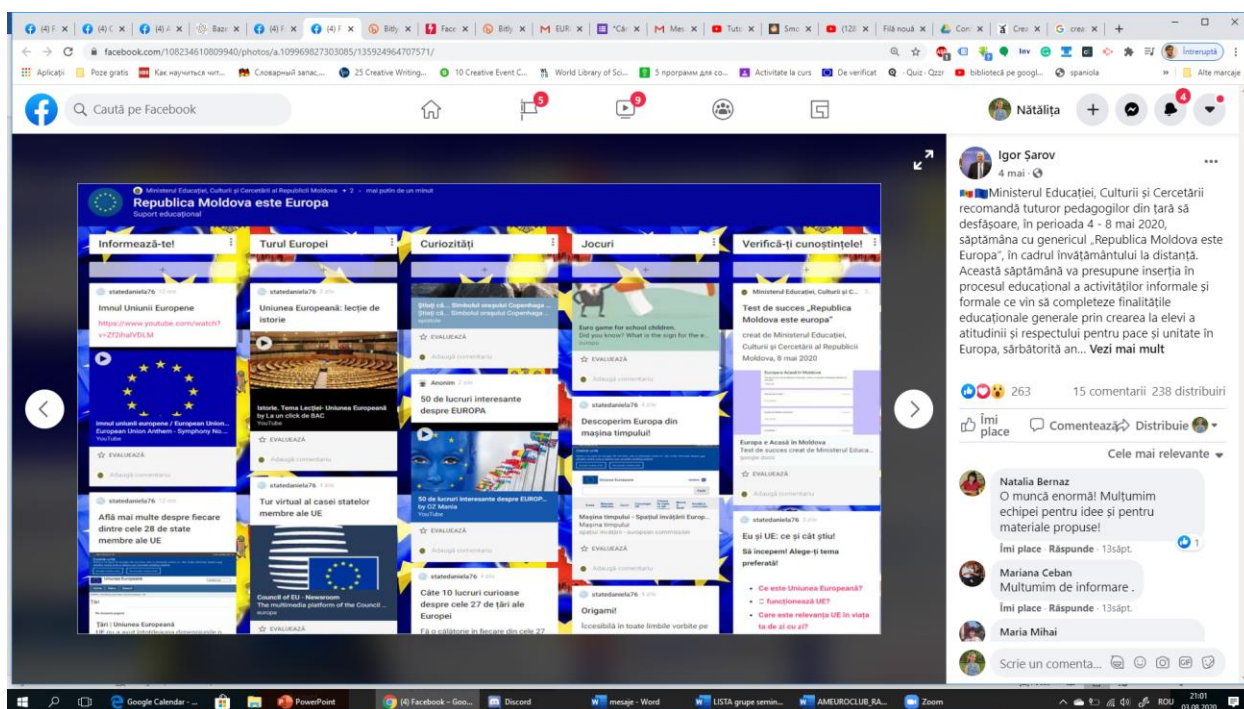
(4) F | (4) C | (4) A | Bazı | (4) F | (4) F | Bitly | Face | Bitly | EUR | "Câr | Mes | Tutc | Smc | (12) | Filă nouă | Con | Crea | crea

facebook.com/108234610809940/photos/a.109969827303085/135924964707571/

Întreruptă

Aplicații | Poze gratis | Как научиться чит... | Словарный запас... | 25 Creative Writing... | 10 Creative Event C... | World Library of Sci... | 5 программ для со... | Activitate la curs | De verificat | Quiz - Qzzr | biblioteca pe googl... | spaniola | Alte marcaje

Caută pe Facebook

5 | 9

Nătălița | 4

Ministerul Educației, Culturii și Cercetării al Republicii Moldova • 2 • mai puțin de un minut
Republica Moldova este Europa
Suport educațional

Informează-te! | Turul Europei | Curiozități | Jocuri | Verifică-ți cunoștințele!

statedaniela76
Imnul Uniunii Europene
https://www.youtube.com/watch?v=Zf2ihalVDLM
Imnul uniunii europene / European Union... European Union Anthem - Symphony No...
YouTube
EVALUEAZĂ
Adaugă comentariu

statedaniela76
Află mai multe despre fiecare dintre cele 28 de state membre ale UE
Uniunea Europeană
Țări
Țări | Uniunea Europeană
UE nu a avut întotdeauna dimensiunile p

statedaniela76
Uniunea Europeană: lecție de istorie
Istorie. Tema Lecției- Uniunea Europeană by La un click de BAC
YouTube
EVALUEAZĂ
Adaugă comentariu

statedaniela76
Tur virtual al casei statelor membre ale UE
Council of EU - Newsroom
The multimedia platform of the Council ...
europa
EVALUEAZĂ

Știați că... Simbolul orașului Copenhaga ...
Știați că... Simbolul orașului Copenhaga ...
spotlobe
EVALUEAZĂ
Adaugă comentariu

Anonim
50 de lucruri interesante despre EUROPA
50 de lucruri interesante despre EUROP... by OZ Mania
YouTube
EVALUEAZĂ
Adaugă comentariu

statedaniela76
Câte 10 lucruri curioase despre cele 27 de țări ale Europei
Fă o călătorie în fiecare din cele 27

Euro game for school children.
Did you know? What is the sign for the e...
europa
EVALUEAZĂ
Adaugă comentariu

statedaniela76
Descoperim Europa din mașina timpului!
Mașina timpului - Spațiul învățării Europ...
Mașina timpului
spațiul învățării - european commission
EVALUEAZĂ
Adaugă comentariu

statedaniela76
Origami!
Îccesibilă în toate limbile vorbite pe

Ministerul Educației, Culturii și C...
Test de succes „Republica Moldova este europa"
creat de Ministerul Educației, Culturii și Cercetării al Republicii Moldova, 8 mai 2020
Europa e Acasă în Moldova
Test de succes creat de Ministerul Educa...
google docs
EVALUEAZĂ
Adaugă comentariu

statedaniela76
Eu și UE: ce și cât știu!
Să începem! Alege-ți tema preferată!
• Ce este Uniunea Europeană?
• □ funcționează UE?
• Care este relevanța UE în viața ta de zi cu zi?

Igor Șarov
4 mai

Ministerul Educației, Culturii și Cercetării recomandă tuturor pedagogilor din țară să desfășoare, în perioada 4 - 8 mai 2020, săptămâna cu genericul „Republica Moldova este Europa", în cadrul învățământului la distanță. Această săptămână va presupune inserția în procesul educațional a activităților informale și formale ce vin să completeze finalitățile educaționale generale prin crearea la elevi a atitudinii și respectului pentru pace și unitate în Europa, sărbătorită an... Vezi mai mult

263 | 15 comentarii 238 distribuiri

Îmi place | Comentează | Distribuie

Cele mai relevante

Natalia Bernaz
O muncă enormă! Mulțumim echipei pentru idee și pentru materiale propuse!
Îmi place · Răspunde · 13săpt. 1

Mariana Ceban
Multumim de informare .
Îmi place · Răspunde · 13săpt.

Maria Mihai

Scrie un comenta...

Google Calendar - ... | PowerPoint | (4) Facebook - Goo... | Discord | mesaje - Word | LISTA grupe semin... | AMEUROCLUB_RA... | Zoom | ROU | 21:01 03.08.2020